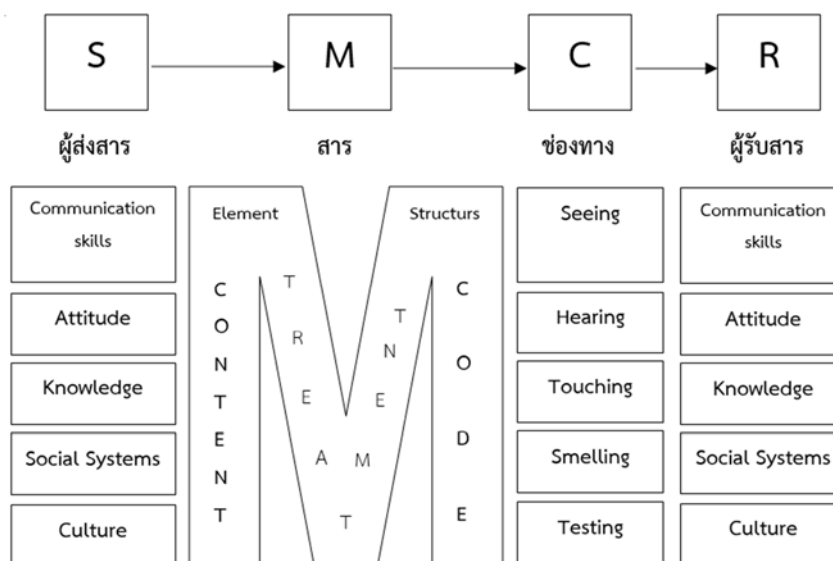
S → M → C → R

ผู้ส่งสาร

สาร

ช่องทาง

ผู้รับสาร

Communication skills

Attitude

Knowledge

Social Systems

Culture

Element

Structurs

CONTENT

TREATMENT

CODE

Seeing

Hearing

Touching

Smelling

Testing

Communication skills

Attitude

Knowledge

Social Systems

Culture